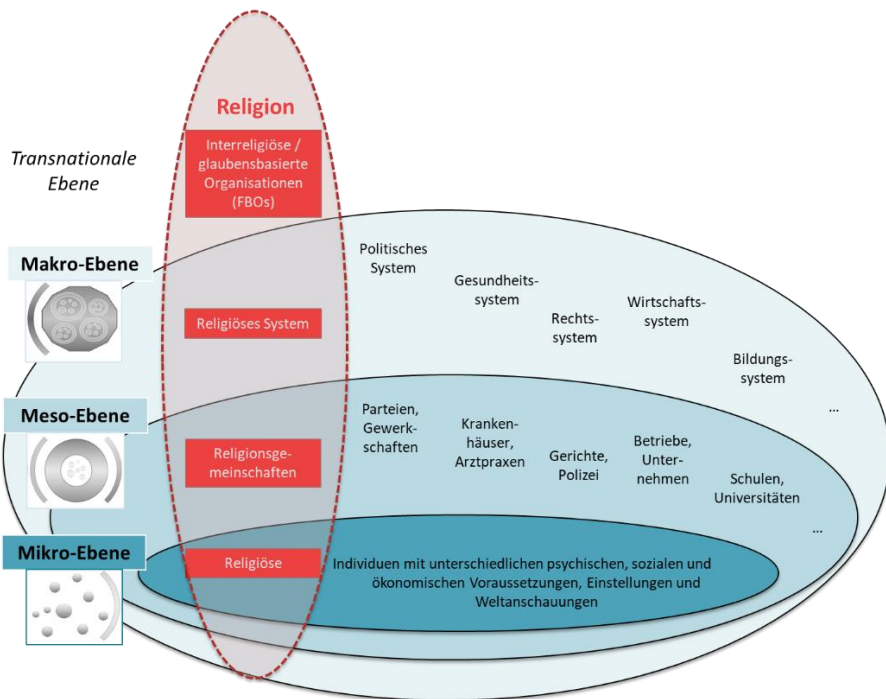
Religion

Transnationale Ebene

Interreligiöse / glaubensbasierte Organisationen (FBOs)

Makro-Ebene

Religiöses System

Politisches System

Gesundheitssystem

Rechtssystem

Wirtschaftssystem

Bildungssystem

...

Meso-Ebene

Religionsgemeinschaften

Parteien, Gewerkschaften

Krankenhäuser, Arztpraxen

Gerichte, Polizei

Betriebe, Unternehmen

Schulen, Universitäten

...

Mikro-Ebene

Religiöse

Individuen mit unterschiedlichen psychischen, sozialen und ökonomischen Voraussetzungen, Einstellungen und Weltanschauungen